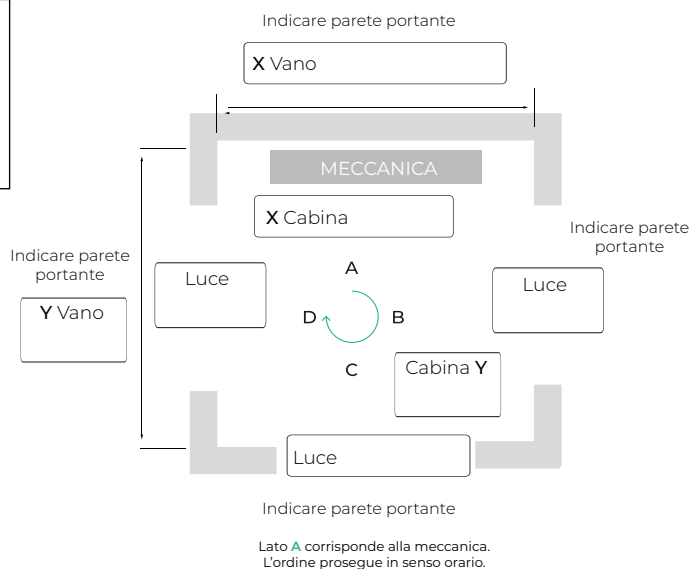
Indicare parete portante

X Vano

MECCANICA

X Cabina

Indicare parete portante

Y Vano

Luce

A

D

B

C

Indicare parete portante

Luce

Cabina Y

Luce

Indicare parete portante

Lato A corrisponde alla meccanica.
L'ordine prosegue in senso orario.